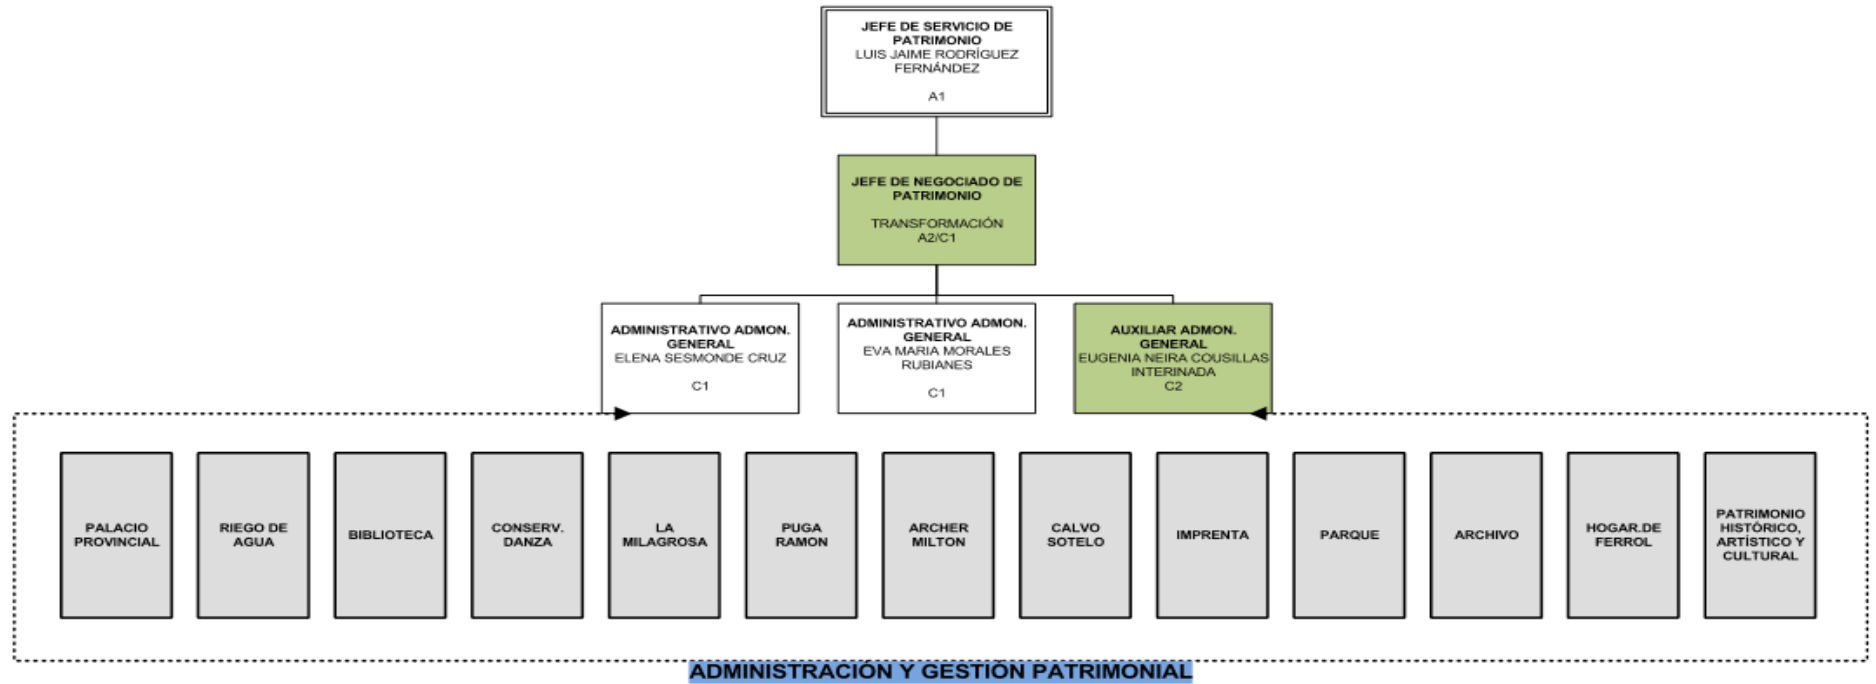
JEFE DE SERVICIO DE PATRIMONIO
LUIS JAIME RODRÍGUEZ FERNÁNDEZ

A1

JEFE DE NEGOCIADO DE PATRIMONIO

TRANSFORMACIÓN
A2/C1

ADMINISTRATIVO ADMON. GENERAL
ELENA SESMONDE CRUZ

C1

ADMINISTRATIVO ADMON. GENERAL
EVA MARIA MORALES RUBIANES

C1

AUXILIAR ADMON. GENERAL
EUGENIA NEIRA COUSILLAS
INTERINADA
C2

PALACIO PROVINCIAL

RIEGO DE AGUA

BIBLIOTECA

CONSERV. DANZA

LA MILAGROSA

PUGA RAMON

ARCHER MILTON

CALVO SOTELO

IMPRENTA

PARQUE

ARCHIVO

HOGAR.DE FERROL

PATRIMONIO HISTÓRICO, ARTÍSTICO Y CULTURAL

ADMINISTRACIÓN Y GESTIÓN PATRIMONIAL